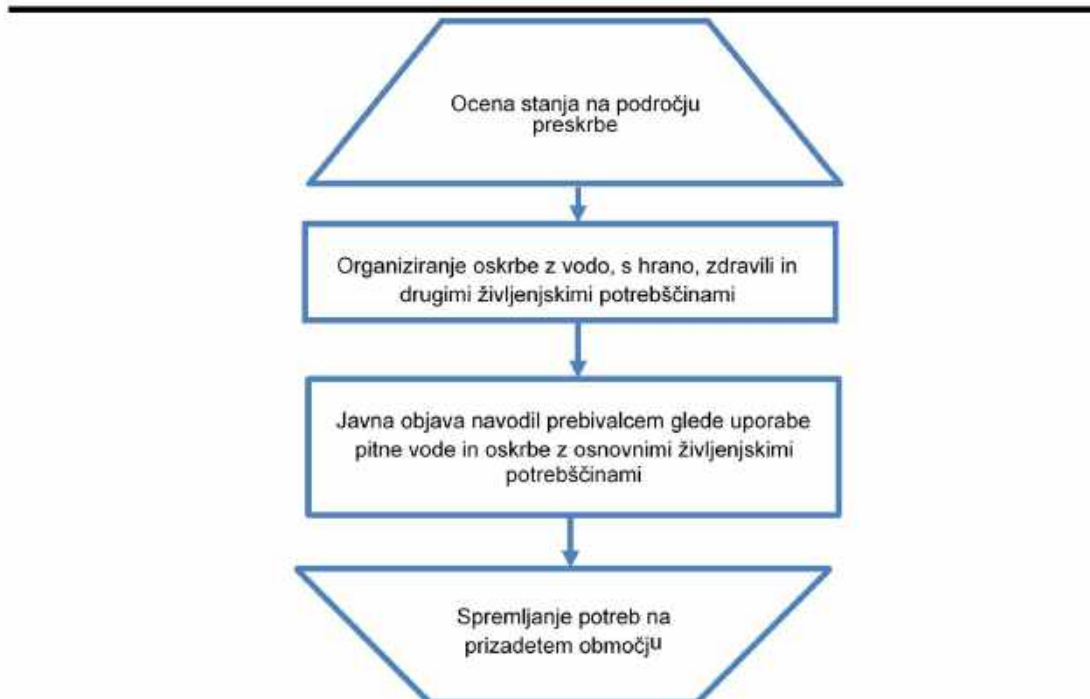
Ocena stanja na področju preskrbe

Organiziranje oskrbe z vodo, s hrano, zdravili in drugimi življenjskimi potrebščinami

Javna objava navodil prebivalcem glede uporabe pitne vode in oskrbe z osnovnimi življenjskimi potrebščinami

Spremljanje potreb na prizadetem območju